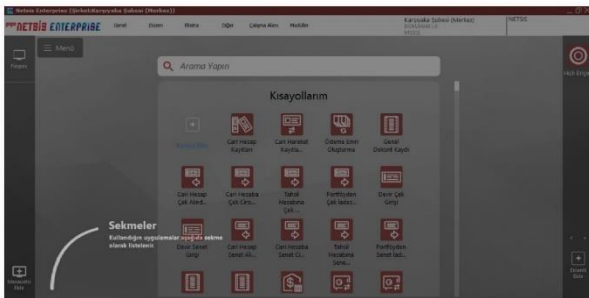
Netsis Enterprise (Şirket/Karşıyaka Şubesi (Merkez))

NETSİS ENTERPRISE

Genel

Düzen

Ekstra

Diğer

Çalışma Alanı

Modüller

Karşıyaka Şubesi (Merkez)

NETSIS

≡ Menü

Arama Yapın

Kısayollarım

Cari Hesap Kayıtları

Cari Hareket Kayıtla...

Ödeme Emri Oluşturma

Genel Dekont Kaydı

Cari Hesap Çek Alınd...

Cari Hesaba Çek Çıkı...

Tahsil Hesabına Çek...

Portföyden Çek İade...

Devir Çek Girişi

Devir Senet Girişi

Cari Hesap Senet Al...

Cari Hesaba Senet Çı...

Tahsil Hesabına Sene...

Portföyden Senet İad...

Sekmeler

Kullandığın uygulamalar aşağıda sekme olarak listelenir.

Yapılar

Hızlı Erişim

Sekmelerde Ekle

Sekmelerde Ekle